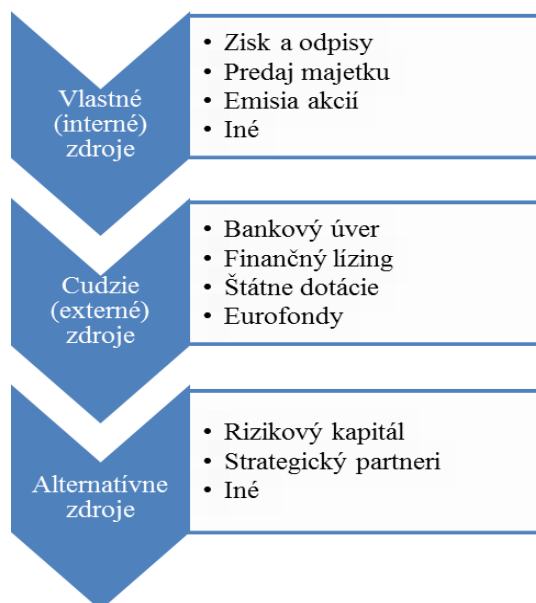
Vlastné (interné) zdroje

• Zisk a odpisy
• Predaj majetku
• Emisia akcií
• Iné

Cudzie (externé) zdroje

• Bankový úver
• Finančný lízing
• Štátne dotácie
• Eurofondy

Alternatívne zdroje

• Rizikový kapitál
• Strategický partneri
• Iné